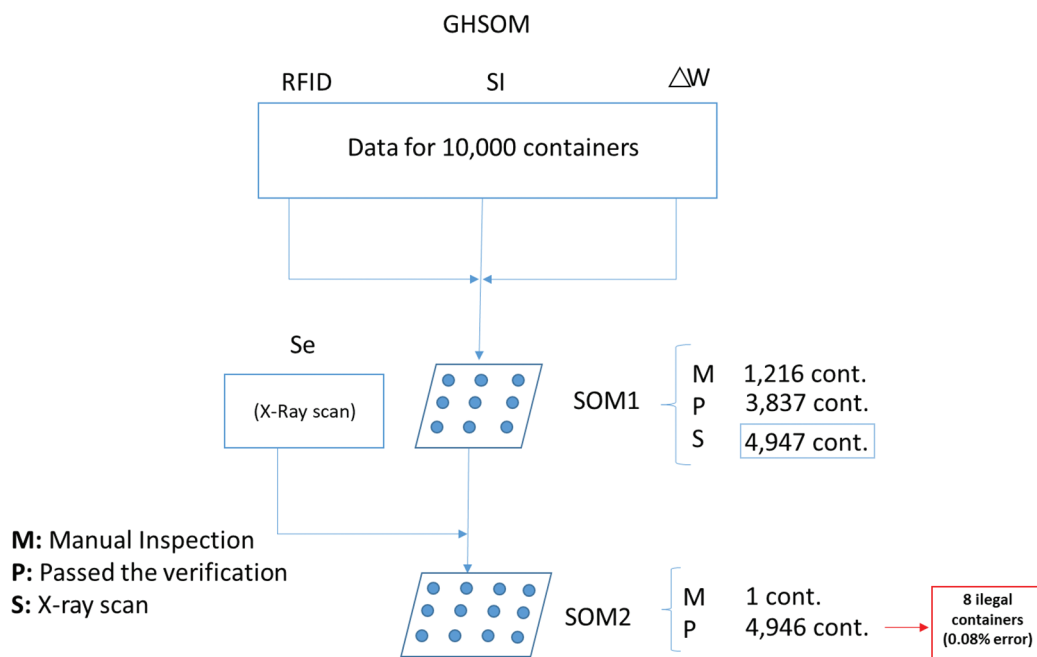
GHSOM

RFID

SI

$\triangle$W

Data for 10,000 containers

Se

(X-Ray scan)

SOM1

M 1,216 cont.
P 3,837 cont.
S 4,947 cont.

M: Manual Inspection
P: Passed the verification
S: X-ray scan

SOM2

M 1 cont.
P 4,946 cont.

8 ilegal containers (0.08% error)